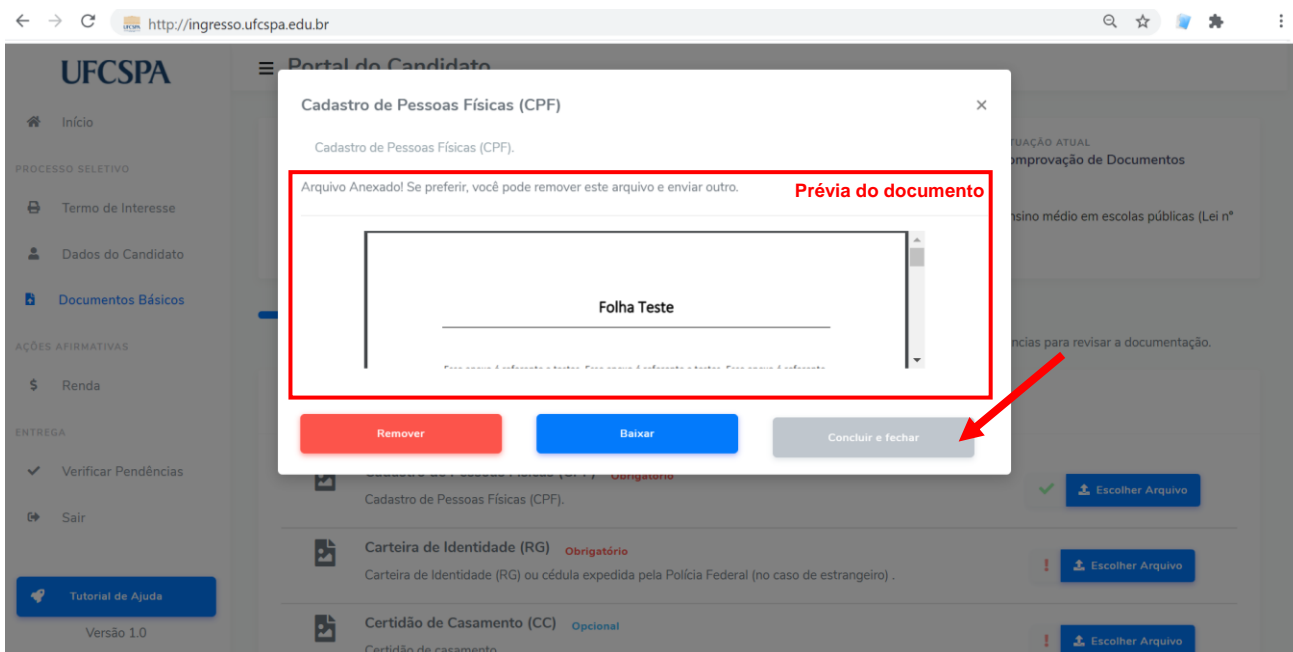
http://ingresso.ufcspa.edu.br

UFCSPA

Início

PROCESSO SELETIVO

Termo de Interesse

Dados do Candidato

Documentos Básicos

AÇÕES AFIRMATIVAS

Renda

ENTREGA

Verificar Pendências

Sair

Tutorial de Ajuda

Versão 1.0

Portal do Candidato

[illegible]TUAÇÃO ATUAL
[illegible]mprovação de Documentos

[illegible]nsino médio em escolas públicas (Lei nº

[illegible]ncias para revisar a documentação.

Cadastro de Pessoas Físicas (CPF)

×

Cadastro de Pessoas Físicas (CPF).

Arquivo Anexado! Se preferir, você pode remover este arquivo e enviar outro.

Prévia do documento

Folha Teste

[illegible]

Remover

Baixar

Concluir e fechar

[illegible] Obrigatório

Cadastro de Pessoas Físicas (CPF).

Escolher Arquivo

Carteira de Identidade (RG) Obrigatório

Carteira de Identidade (RG) ou cédula expedida pela Polícia Federal (no caso de estrangeiro) .

Escolher Arquivo

Certidão de Casamento (CC) Opcional

Certidão de casamento

Escolher Arquivo